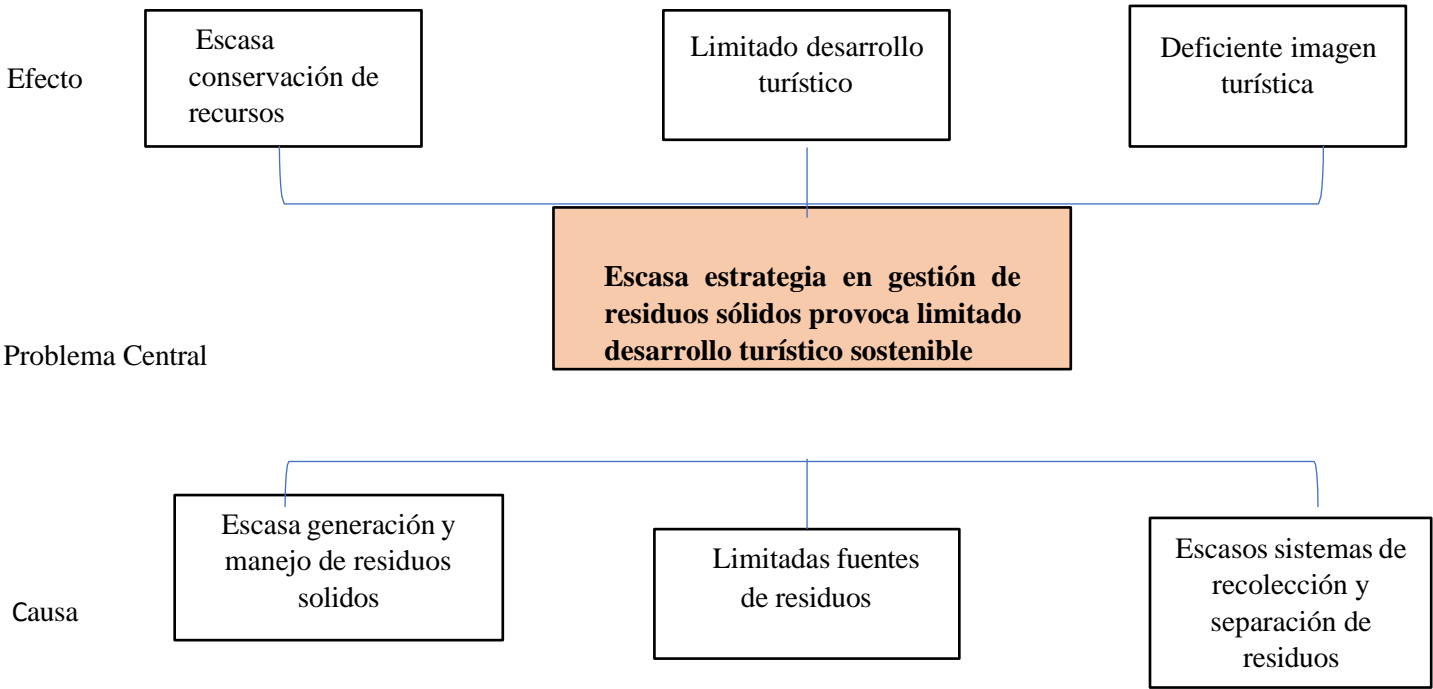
Efecto

Escasa conservación de recursos

Limitado desarrollo turístico

Deficiente imagen turística

Problema Central

**Escasa estrategia en gestión de residuos sólidos provoca limitado desarrollo turístico sostenible**

Causa

Escasa generación y manejo de residuos solidos

Limitadas fuentes de residuos

Escasos sistemas de recolección y separación de residuos